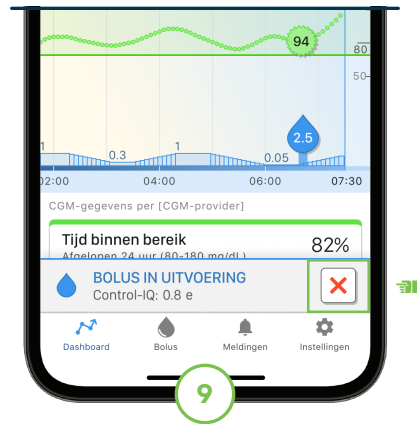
94
80
50
1
0.3
1
0.05
2.5
02:00
04:00
06:00
07:30
CGM-gegevens per [CGM-provider]
Tijd binnen bereik
82%
Afgelopen 24 uur (80-180 mg/dL)
BOLUS IN UITVOERING
Control-IQ: 0.8 e
Dashboard
Bolus
Meldingen
Instellingen
9